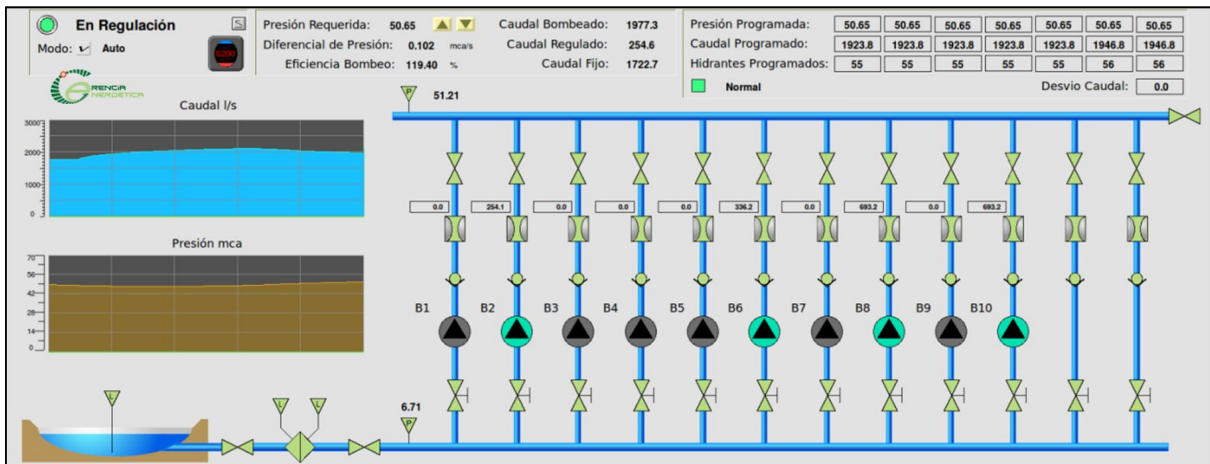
En Regulación

Modo: ✓ Auto

Presión Requerida: 50.65

Diferencial de Presión: 0.102 mca/s

Eficiencia Bombeo: 119.40 %

Caudal Bombeado: 1977.3

Caudal Regulado: 254.6

Caudal Fijo: 1722.7

| Presión Programada: | 50.65 | 50.65 | 50.65 | 50.65 | 50.65 | 50.65 | 50.65 |
|---|---|---|---|---|---|---|---|
| Caudal Programado: | 1923.8 | 1923.8 | 1923.8 | 1923.8 | 1923.8 | 1946.8 | 1946.8 |
| Hidrantes Programados: | 55 | 55 | 55 | 55 | 55 | 56 | 56 |

Normal

Desvio Caudal: 0.0

GERENCIA ENERGÉTICA

Caudal l/s

3000
2000
1000
0

Presión mca

70
56
42
28
14
0

P 51.21

0.0 254.1 0.0 0.0 0.0 336.2 0.0 693.2 0.0 693.2

B1 B2 B3 B4 B5 B6 B7 B8 B9 B10

6.71
P